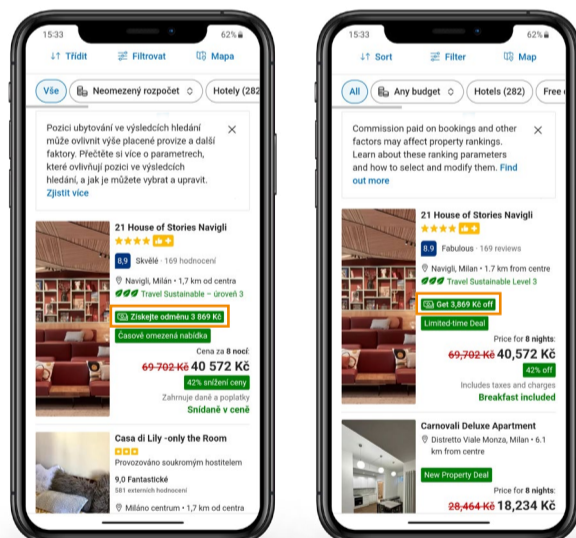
15:33 62%

⇅ Třídit ☰ Filtrovat 🗺 Mapa

Vše | Neomezený rozpočet | Hotely (282

Pozici ubytování ve výsledcích hledání může ovlivnit výše placené provize a další faktory. Přečtěte si více o parametrech, které ovlivňují pozici ve výsledcích hledání, a jak je můžete vybrat a upravit. Zjistit více

×

21 House of Stories Navigli

8,9 Skvělé · 169 hodnocení

Navigli, Milán • 1,7 km od centra

Travel Sustainable – úroveň 3

Získejte odměnu 3 869 Kč

Časově omezená nabídka

Cena za 8 nocí:

69 702 Kč 40 572 Kč

42% snížení ceny

Zahrnuje daně a poplatky

Snídaně v ceně

Casa di Lily -only the Room

Provozováno soukromým hostitelem

9,0 Fantastické

581 externích hodnocení

Miláno centrum • 1,7 km od centra

15:33 62%

⇅ Sort ☰ Filter 🗺 Map

All | Any budget | Hotels (282) | Free

Commission paid on bookings and other factors may affect property rankings. Learn about these ranking parameters and how to select and modify them. Find out more

×

21 House of Stories Navigli

8.9 Fabulous · 169 reviews

Navigli, Milan • 1.7 km from centre

Travel Sustainable Level 3

Get 3,869 Kč off

Limited-time Deal

Price for 8 nights:

69,702 Kč 40,572 Kč

42% off

Includes taxes and charges

Breakfast included

Carnovali Deluxe Apartment

Distretto Viale Monza, Milan • 6.1 km from centre

New Property Deal

Price for 8 nights:

28,464 Kč 18,234 Kč